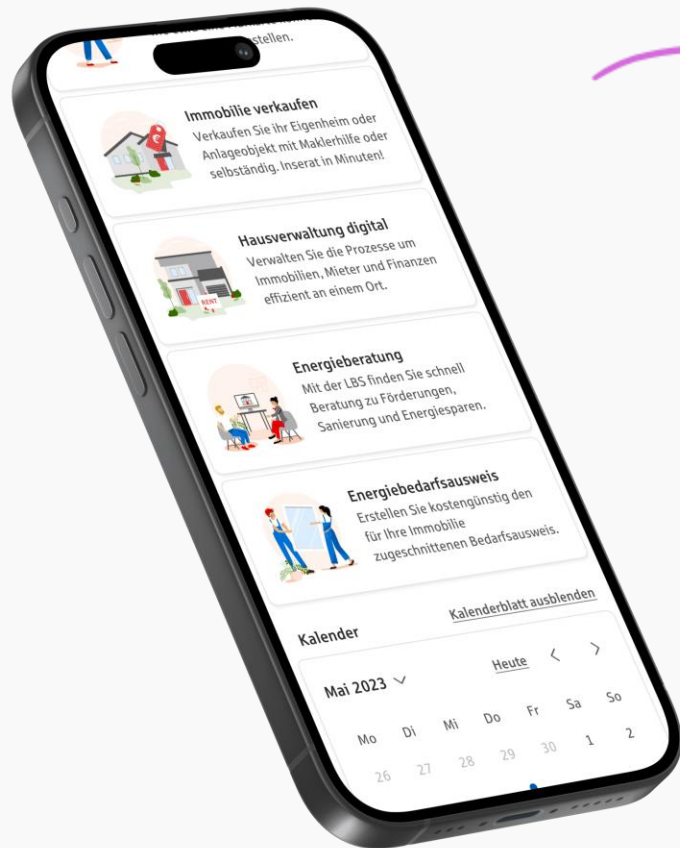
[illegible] stellen.

Immobilie verkaufen
Verkaufen Sie ihr Eigenheim oder Anlageobjekt mit Maklerhilfe oder selbständig. Inserat in Minuten!

Hausverwaltung digital
Verwalten Sie die Prozesse um Immobilien, Mieter und Finanzen effizient an einem Ort.

RENT

Energieberatung
Mit der LBS finden Sie schnell Beratung zu Förderungen, Sanierung und Energiesparen.

Energiebedarfsausweis
Erstellen Sie kostengünstig den für Ihre Immobilie zugeschnittenen Bedarfsausweis.

Kalender
Kalenderblatt ausblenden

Mai 2023
Heute

| Mo | Di | Mi | Do | Fr | Sa | So |
|---|---|---|---|---|---|---|
| 26 | 27 | 28 | 29 | 30 | 1 | 2 |